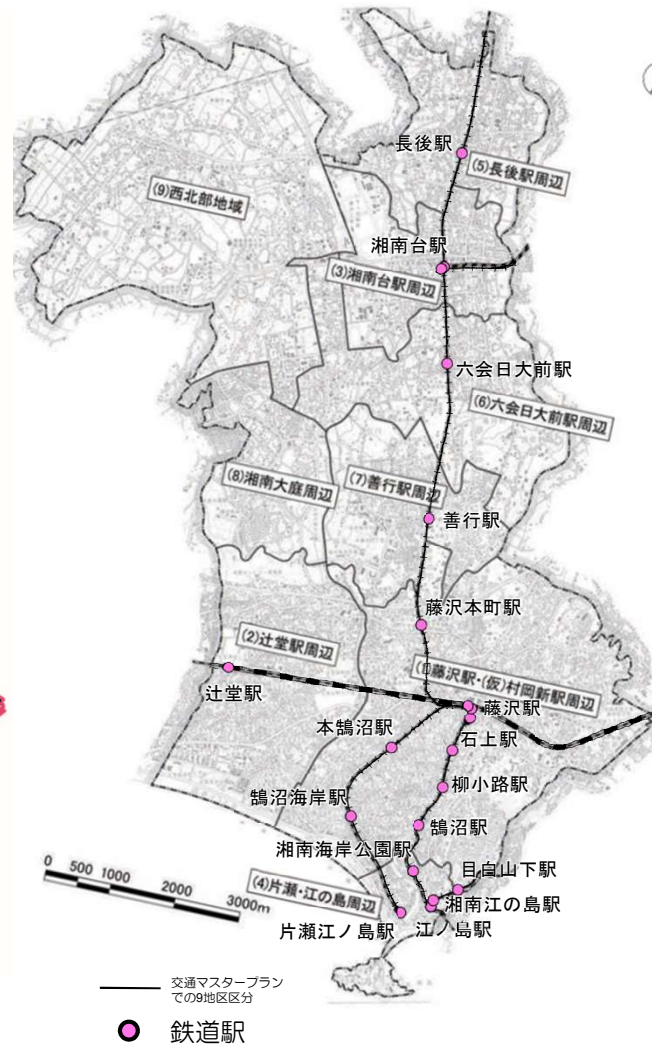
長後駅
(5)長後駅周辺
(9)西北部地域
湘南台駅
(3)湘南台駅周辺
六会日大前駅
(6)六会日大前駅周辺
(8)湘南大庭周辺
(7)善行駅周辺
善行駅
藤沢本町駅
(2)辻堂駅周辺
(1)藤沢駅・(仮)村岡新駅周辺
辻堂駅
藤沢駅
本鵠沼駅
石上駅
柳小路駅
鵠沼海岸駅
鵠沼
湘南海岸公園駅
目白山下駅
0 500 1000 2000 3000m
(4)片瀬・江の島周辺
湘南江の島駅
片瀬江ノ島駅
江ノ島駅
交通マスタープランでの9地区区分
鉄道駅